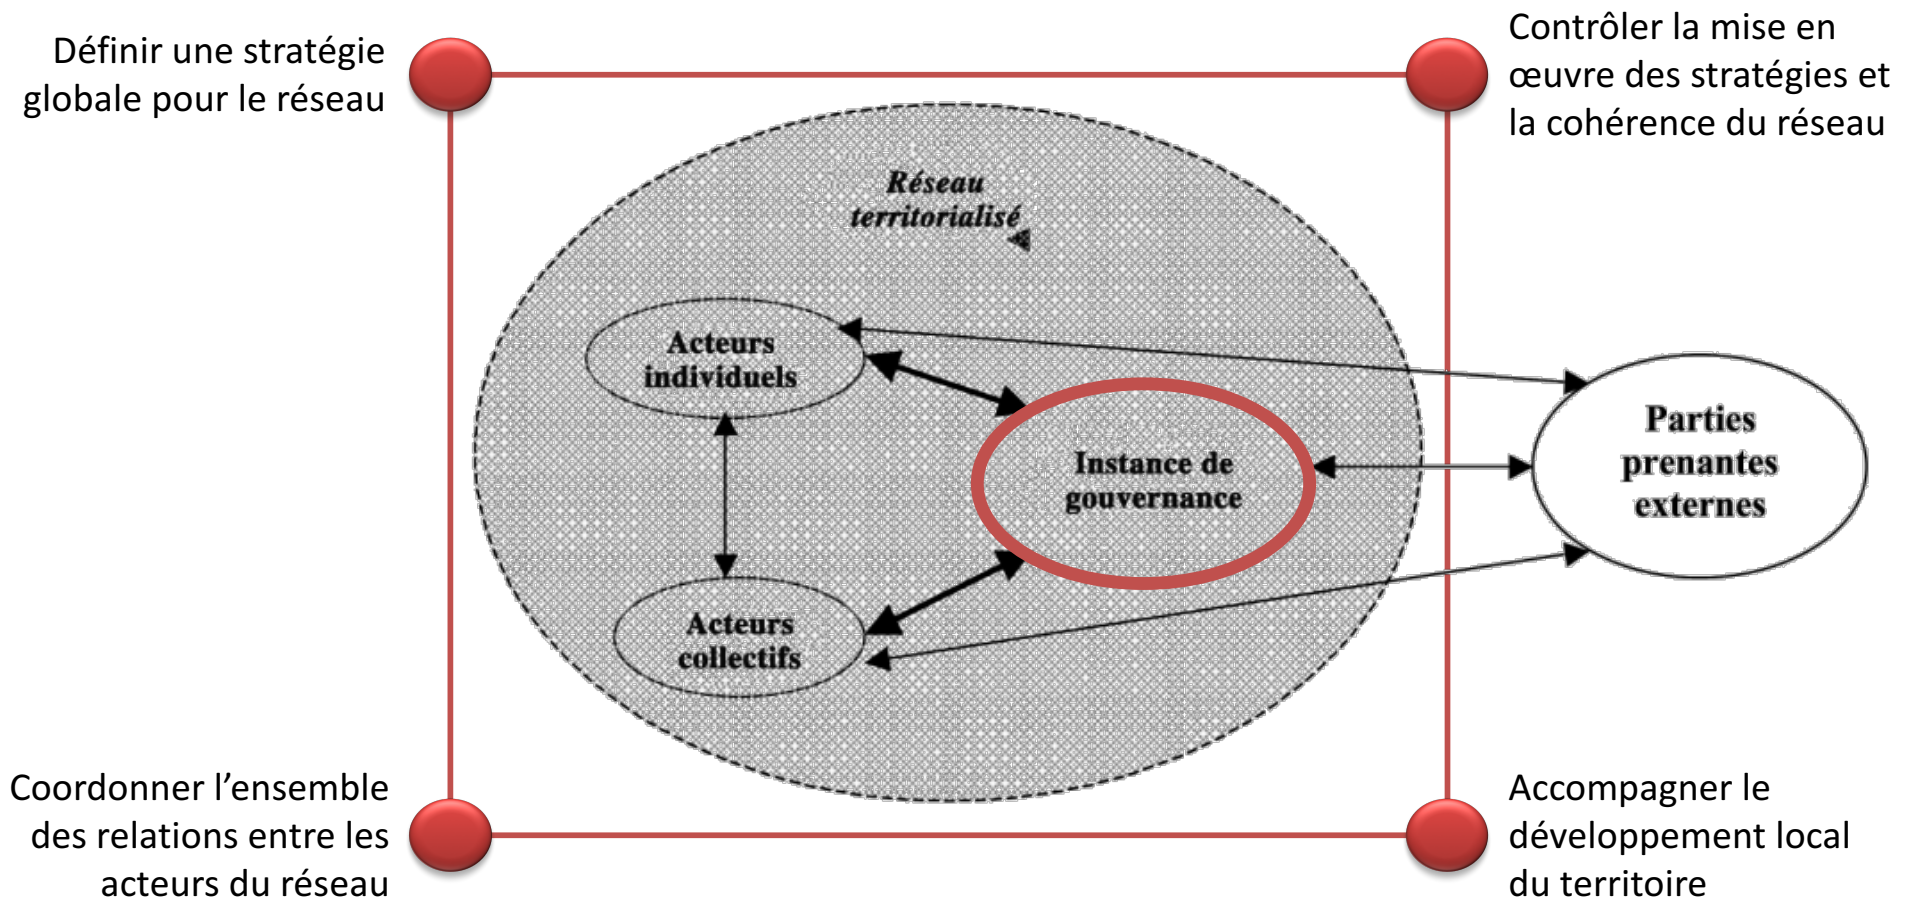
Définir une stratégie globale pour le réseau

Contrôler la mise en œuvre des stratégies et la cohérence du réseau

Réseau territorialisé

Acteurs individuels

Instance de gouvernance

Parties prenantes externes

Acteurs collectifs

Coordonner l’ensemble des relations entre les acteurs du réseau

Accompagner le développement local du territoire